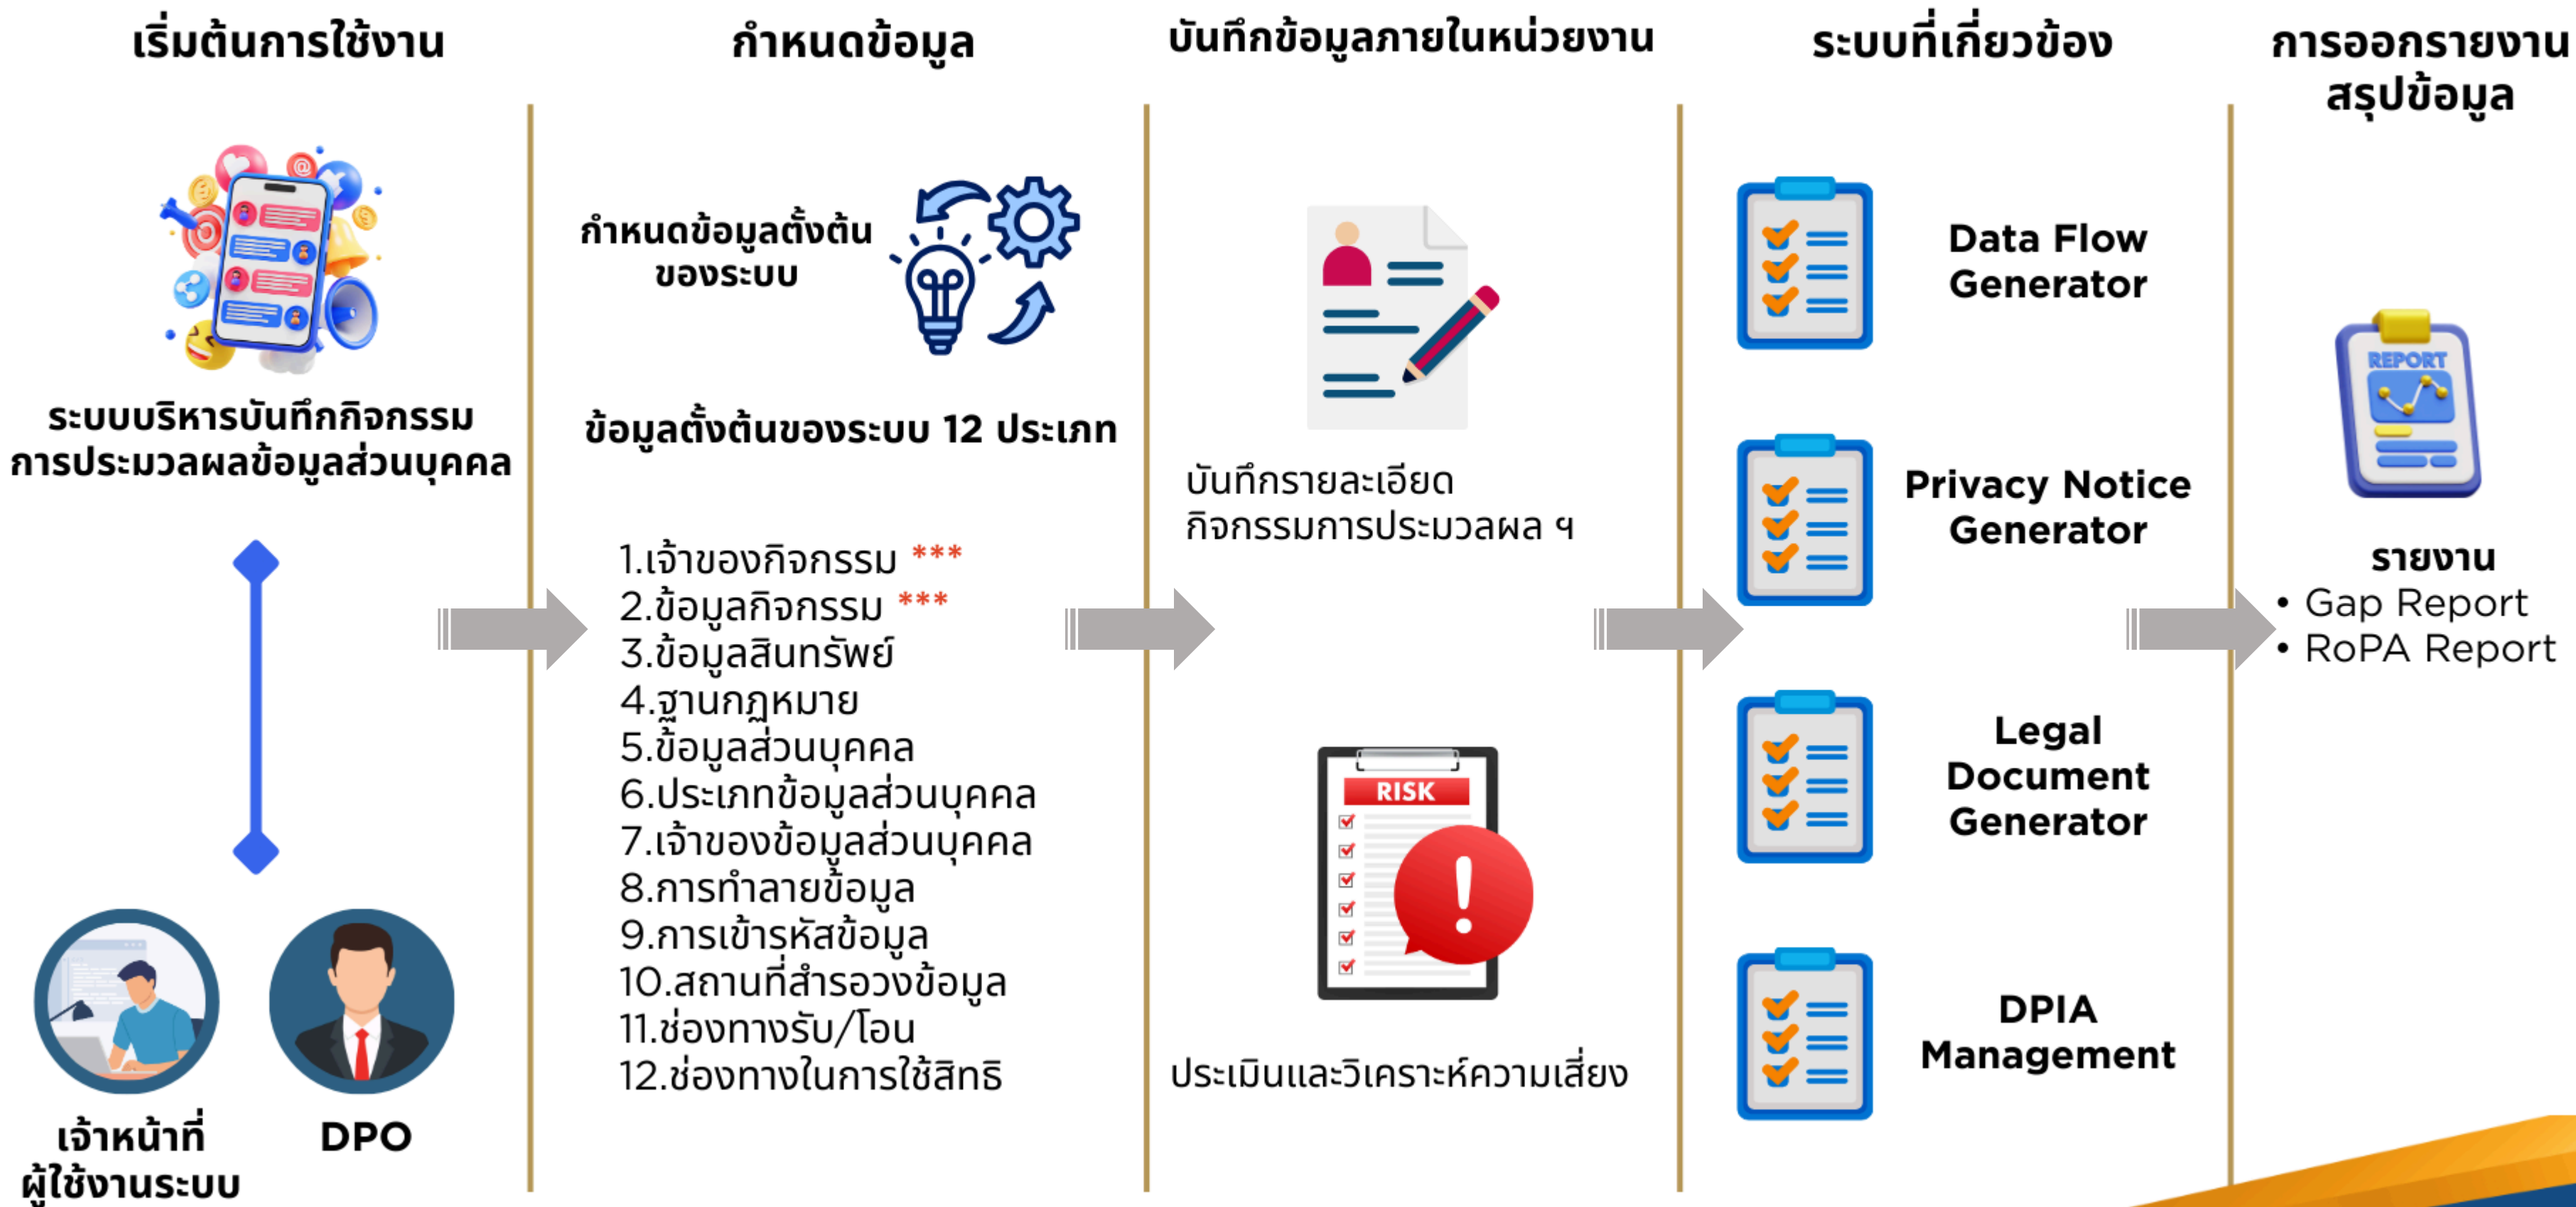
เริ่มต้นการใช้งาน

ระบบบริหารบันทึกกิจกรรมการประมวลผลข้อมูลส่วนบุคคล

เจ้าหน้าที่ผู้ใช้งานระบบ

DPO

กำหนดข้อมูล

กำหนดข้อมูลตั้งต้นของระบบ

ข้อมูลตั้งต้นของระบบ 12 ประเภท

1.เจ้าของกิจกรรม ***
2.ข้อมูลกิจกรรม ***
3.ข้อมูลสินทรัพย์
4.ฐานกฎหมาย
5.ข้อมูลส่วนบุคคล
6.ประเภทข้อมูลส่วนบุคคล
7.เจ้าของข้อมูลส่วนบุคคล
8.การทำลายข้อมูล
9.การเข้ารหัสข้อมูล
10.สถานที่สำรองข้อมูล
11.ช่องทางรับ/โอน
12.ช่องทางในการใช้สิทธิ

บันทึกข้อมูลภายในหน่วยงาน

บันทึกรายละเอียดกิจกรรมการประมวลผล ฯ

RISK

ประเมินและวิเคราะห์ความเสี่ยง

ระบบที่เกี่ยวข้อง

Data Flow Generator

Privacy Notice Generator

Legal Document Generator

DPIA Management

การออกรายงานสรุปข้อมูล

REPORT

รายงาน
• Gap Report
• RoPA Report